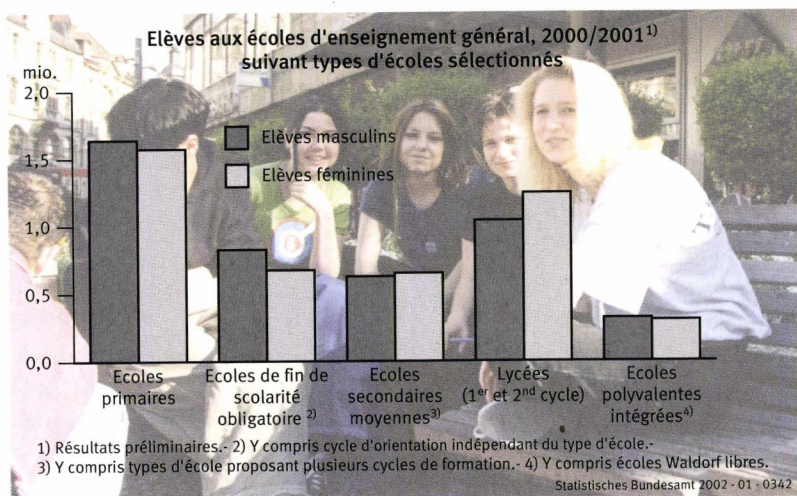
Elèves aux écoles d'enseignement général, 2000/2001$^{1)}$
suivant types d'écoles sélectionnés

mio.
2,0
1,5
1,0
0,5
0,0

Elèves masculins
Elèves féminines

Ecoles primaires

Ecoles de fin de scolarité obligatoire $^{2)}$

Ecoles secondaires moyennes$^{3)}$

Lycées (1$^{er}$ et 2$^{nd}$ cycle)

Ecoles polyvalentes intégrées$^{4)}$

1) Résultats préliminaires.- 2) Y compris cycle d'orientation indépendant du type d'école.-
3) Y compris types d'école proposant plusieurs cycles de formation.- 4) Y compris écoles Waldorf libres.

Statistisches Bundesamt 2002 - 01 - 0342